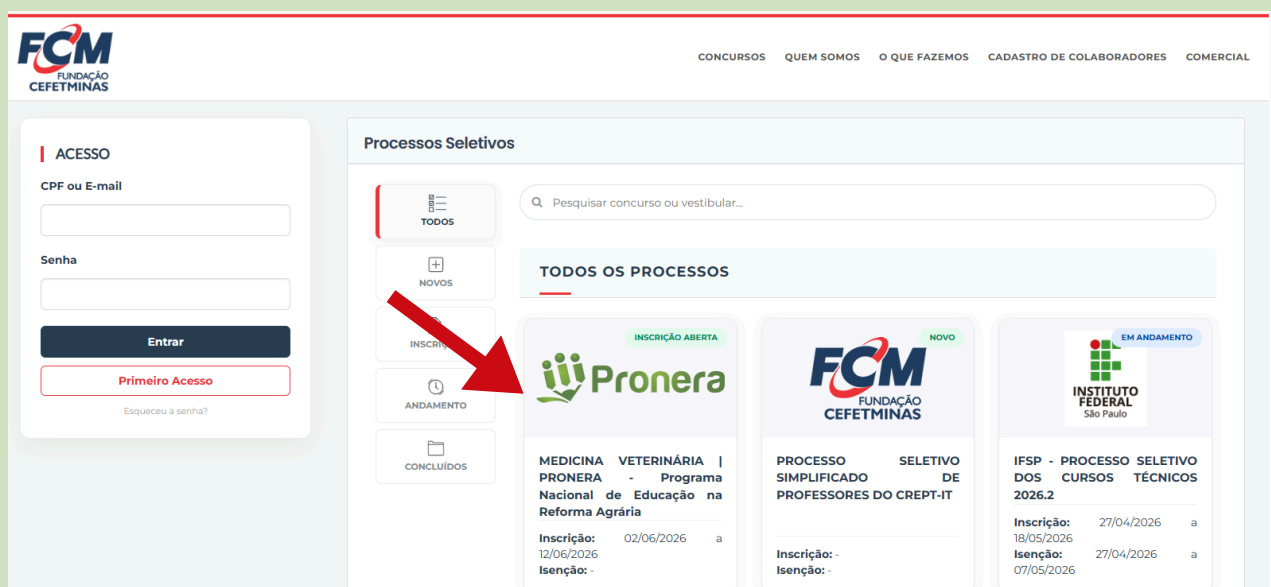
FCM
FUNDAÇÃO
CEFETMINAS

CONCURSOS QUEM SOMOS O QUE FAZEMOS CADASTRO DE COLABORADORES COMERCIAL

ACESSO

CPF ou E-mail

Senha

Entrar

Primeiro Acesso

Esqueceu a senha?

Processos Seletivos

TODOS

NOVOS

INSCRIÇ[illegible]

ANDAMENTO

CONCLUÍDOS

Pesquisar concurso ou vestibular...

TODOS OS PROCESSOS

INSCRIÇÃO ABERTA

Pronera

MEDICINA VETERINÁRIA | PRONERA - Programa Nacional de Educação na Reforma Agrária

Inscrição: 02/06/2026 a 12/06/2026

Isenção: -

NOVO

FCM
FUNDAÇÃO
CEFETMINAS

PROCESSO SELETIVO SIMPLIFICADO DE PROFESSORES DO CREPT-IT

Inscrição: -

Isenção: -

EM ANDAMENTO

INSTITUTO FEDERAL
São Paulo

IFSP - PROCESSO SELETIVO DOS CURSOS TÉCNICOS 2026.2

Inscrição: 27/04/2026 a 18/05/2026

Isenção: 27/04/2026 a 07/05/2026